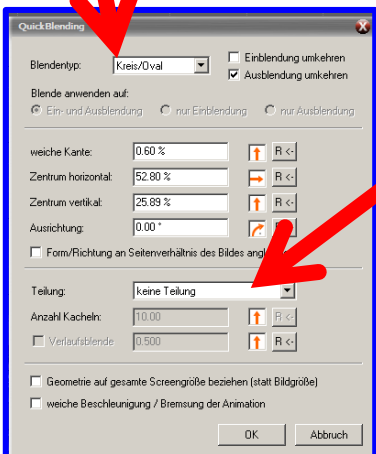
QuickBlending

Blendentyp: Kreis/Oval

Einblendung umkehren

Ausblendung umkehren

Blende anwenden auf:

Ein- und Ausblendung

nur Einblendung

nur Ausblendung

weiche Kante: 0.60 % R <-

Zentrum horizontal: 52.80 % R <-

Zentrum vertikal: 25.89 % R <-

Ausrichtung: 0.00 ° R <-

Form/Richtung an Seitenverhältnis des Bildes angl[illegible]

Teilung: keine Teilung

Anzahl Kacheln: 10.00 R <-

Verlaufsblende 0.500 R <-

Geometrie auf gesamte Screengröße beziehen (statt Bildgröße)

weiche Beschleunigung / Bremsung der Animation

OK

Abbruch